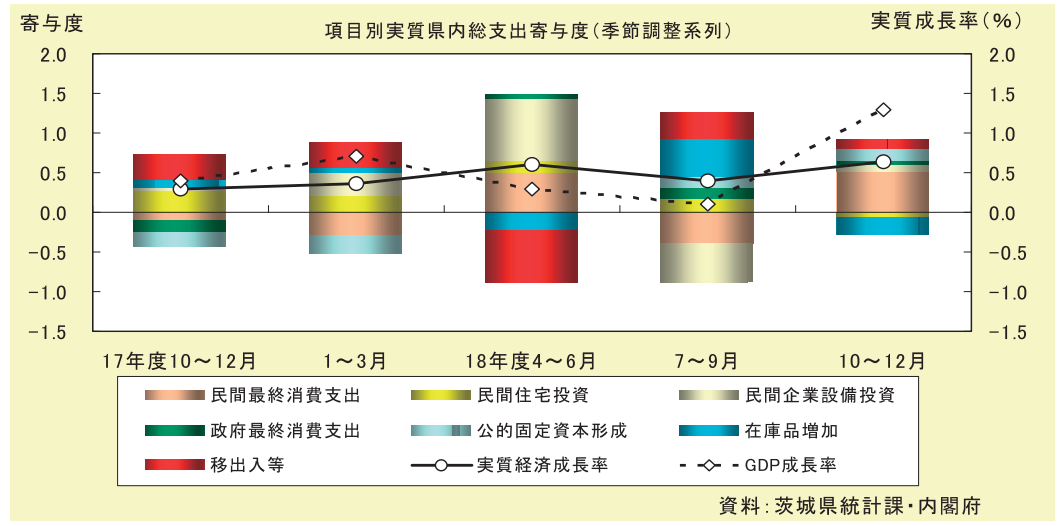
寄与度

項目別実質県内総支出寄与度(季節調整系列)

実質成長率(%)

2.0
1.5
1.0
0.5
0.0
−0.5
−1.0
−1.5

2.0
1.5
1.0
0.5
0.0
−0.5
−1.0
−1.5

17年度10〜12月
1〜3月
18年度4〜6月
7〜9月
10〜12月

民間最終消費支出
民間住宅投資
民間企業設備投資
政府最終消費支出
公的固定資本形成
在庫品増加
移出入等
実質経済成長率
GDP成長率

資料:茨城県統計課・内閣府